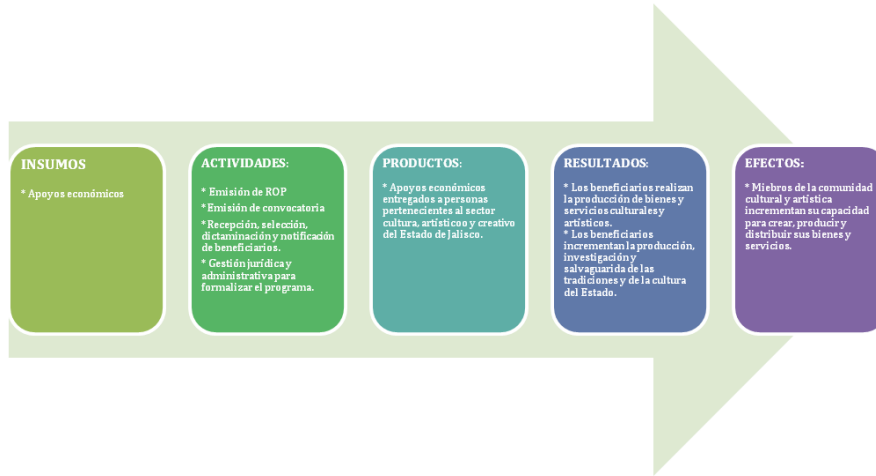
INSUMOS

* Apoyos económicos

ACTIVIDADES:

* Emisión de ROP

* Emisión de convocatoria

* Recepción, selección, dictaminación y notificación de beneficiarios.

* Gestión jurídica y administrativa para formalizar el programa.

PRODUCTOS:

* Apoyos económicos entregados a personas pertenecientes al sector cultura, artísticoo y creativo del Estado de Jalisco.

RESULTADOS:

* Los beneficiarios realizan la producción de bienes y servicios culturales y artísticos.
* Los beneficiarios incrementan la producción, investigación y salvaguarida de las tradiciones y de la cultura del Estado.

EFECTOS:

* Miebros de la comunidad cultural y artística incrementan su capacidad para crear, producir y distribuir sus bienes y servicios.